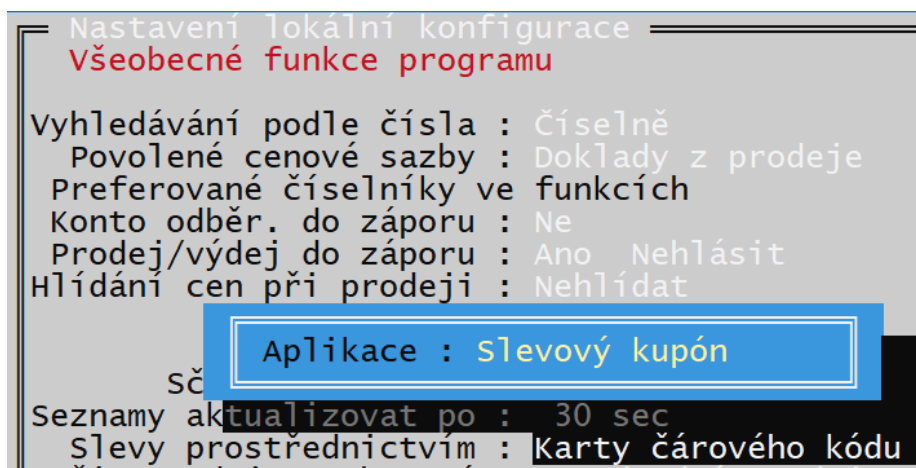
Nastavení lokální konfigurace
Všeobecné funkce programu

Vyhledávání podle čísla : Číselně
Povolené cenové sazby : Doklady z prodeje
Preferované číselníky ve funkcích
Konto odběr. do záporu : Ne
Prodej/výdej do záporu : Ano Nehlásit
Hlídání cen při prodeji : Nehlídat

Aplikace : Slevový kupón

Sč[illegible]
Seznamy aktualizovat po : 30 sec
Slevy prostřednictvím : Karty čárového kódu